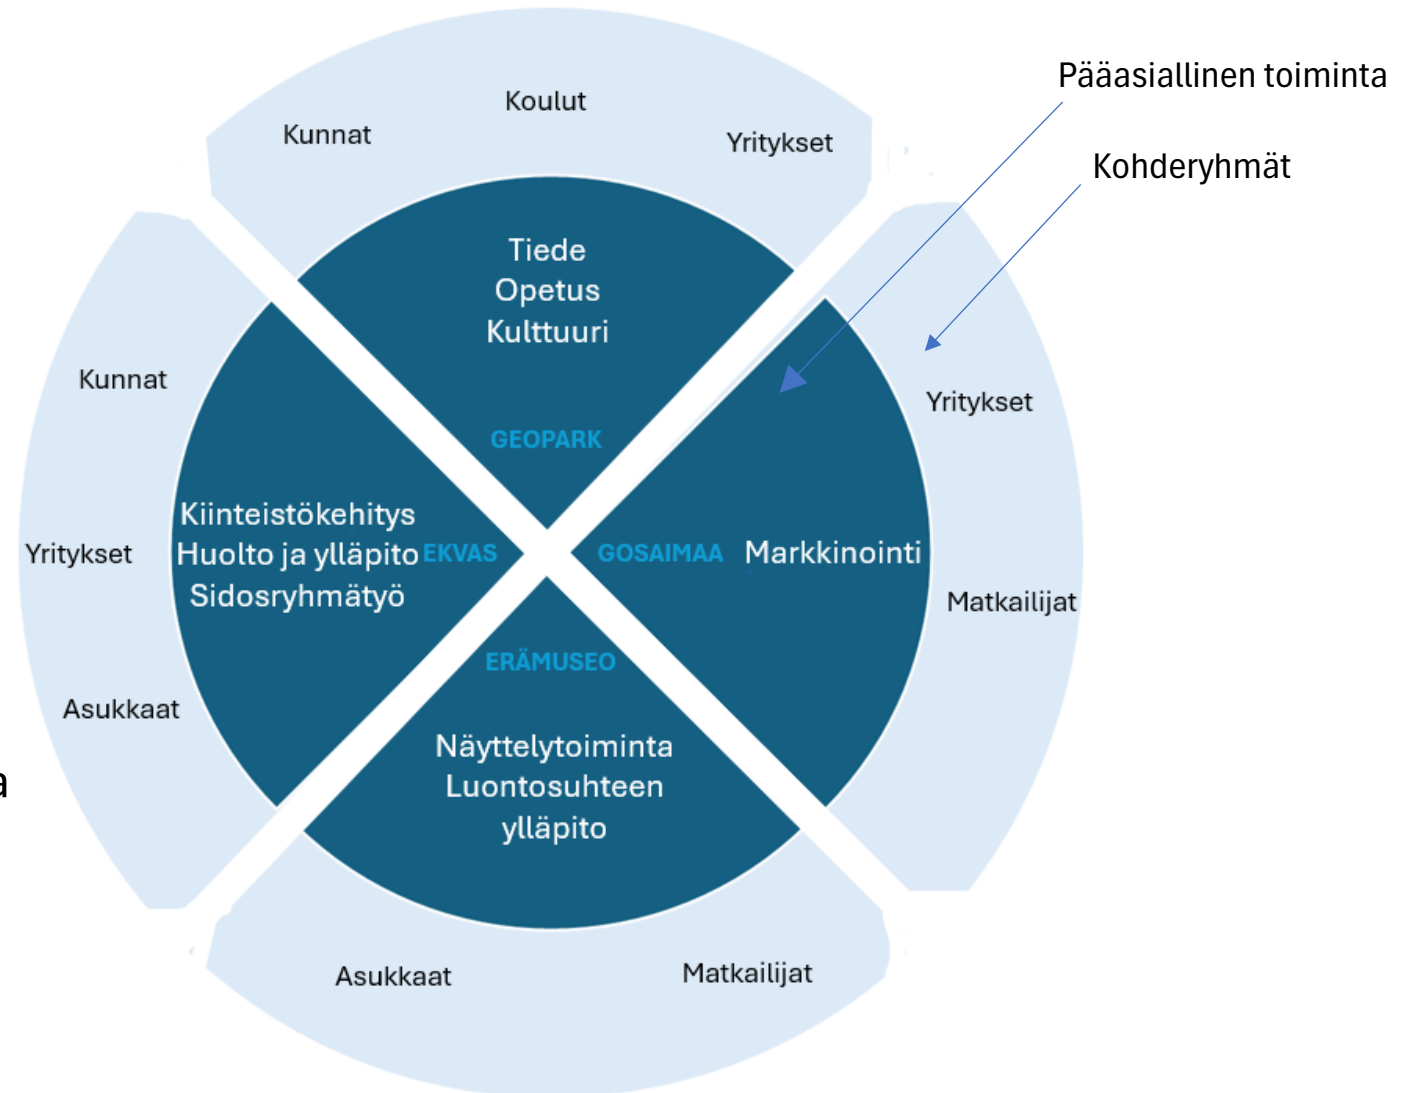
Pääasiallinen toiminta

Kohderyhmät

Kunnat

Koulut

Yritykset

Tiede
Opetus
Kulttuuri

GEOPARK

Kunnat

Yritykset

Asukkaat

Kiinteistökehitys
Huolto ja ylläpito
Sidosryhmätyö

EKVAS

GOSAIMAA

Markkinointi

Yritykset

Matkailijat

ERÄMUSEO

Näyttelytoiminta
Luontosuhteen
ylläpito

Asukkaat

Matkailijat

a